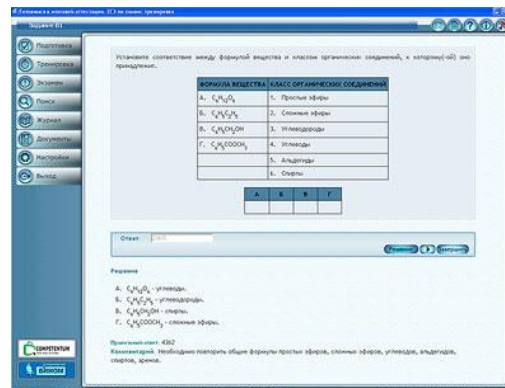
Задание B1

Подготовка
Тренировка
Экзамен
Поиск
Журнал
Документы
Настройки
Выход

Установите соответствие между формулой вещества и классом органических соединений, к которому(-ой) оно принадлежит.

| ФОРМУЛА ВЕЩЕСТВА | КЛАСС ОРГАНИЧЕСКИХ СОЕДИНЕНИЙ |
|---|---|
| А. $C_6H_{12}O_6$ | 1. Простые эфиры |
| Б. $C_6H_5C_2H_5$ | 2. Сложные эфиры |
| В. $C_6H_5CH_2OH$ | 3. Углеводороды |
| Г. $C_6H_5COOCH_3$ | 4. Углеводы |
| | 5. Альдегиды |
| | 6. Спирты |

| А | Б | В | Г |
|---|---|---|---|
| | | | |

Ответ: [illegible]

Решение

А. $C_6H_{12}O_6$ - углеводы.
Б. $C_6H_5C_2H_5$ - углеводороды.
В. $C_6H_5CH_2OH$ - спирты.
Г. $C_6H_5COOCH_3$ - сложные эфиры.

Правильный ответ: 4362
Комментарий: Необходимо повторить общие формулы простых эфиров, сложных эфиров, углеводов, альдегидов, спиртов, аренов.

COMPETENTUM